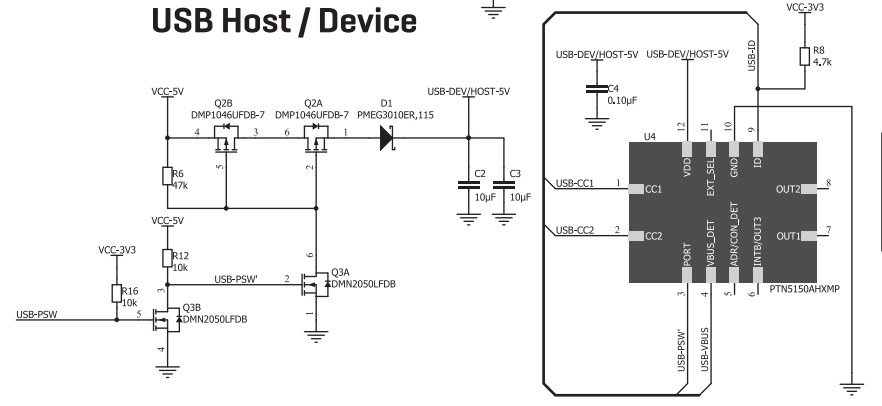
USB Host / Device

VCC-5V
Q2B
DMP1046UFDB-7
Q2A
DMP1046UFDB-7
D1
PMEG3010ER,115
USB-DEV/HOST-5V
4 3 6 1
5 2
R6
47k
C2
10µF
C3
10µF
VCC-5V
R12
10k
VCC-3V3
R16
10k
USB-PSW'
2
6
Q3A
DMN2050LFDB
1
3
USB-PSW
5
Q3B
DMN2050LFDB
4

USB-DEV/HOST-5V
C4
0.10µF
USB-DEV/HOST-5V
USB-ID
VCC-3V3
R8
4.7k
U4
12 11 10 9
VDD
EXT_SEL
GND
ID
USB-CC1
1
CC1
OUT2
8
USB-CC2
2
CC2
OUT1
7
PORT
VBUS_DET
ADR/CON_DET
INTB/OUT3
3 4 5 6
PTN5150AHXMP
USB-PSW'
USB-VBUS